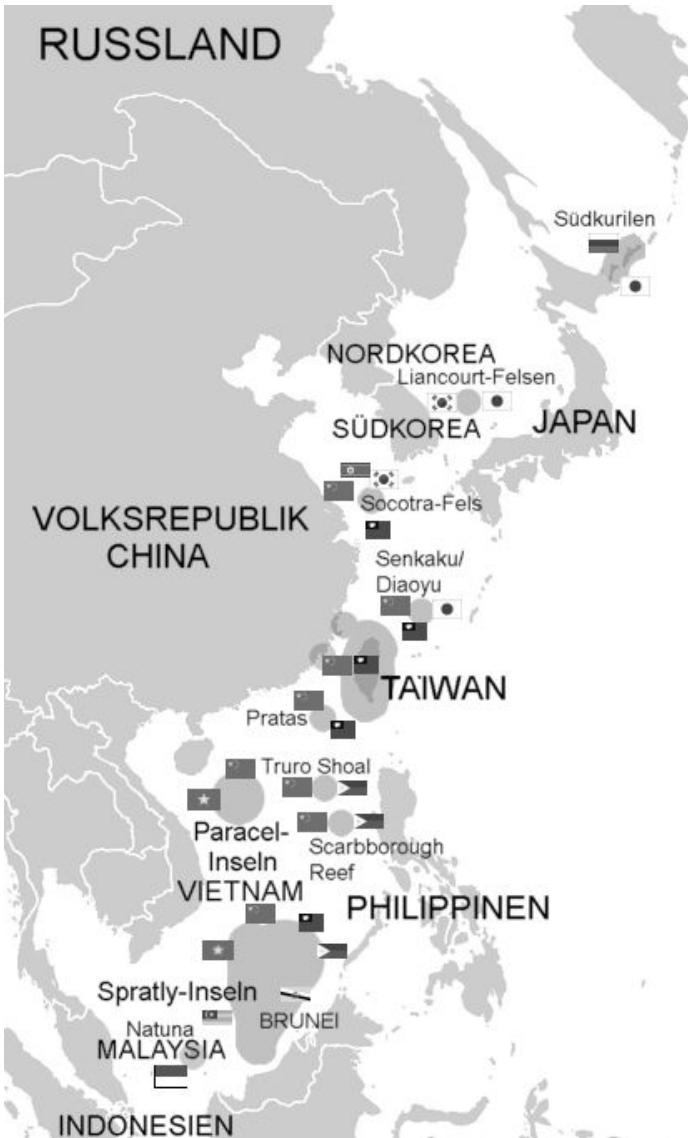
RUSSLAND

Südkurilen

NORDKOREA

Liancourt-Felsen

SÜDKOREA

JAPAN

VOLKSREPUBLIK CHINA

Socotra-Fels

Senkaku/ Diaoyu

TAIWAN

Pratas

Truro Shoal

Paracel-Inseln

Scarbborough Reef

VIETNAM

PHILIPPINEN

Spratly-Inseln

BRUNEI

Natuna

MALAYSIA

INDONESIEN